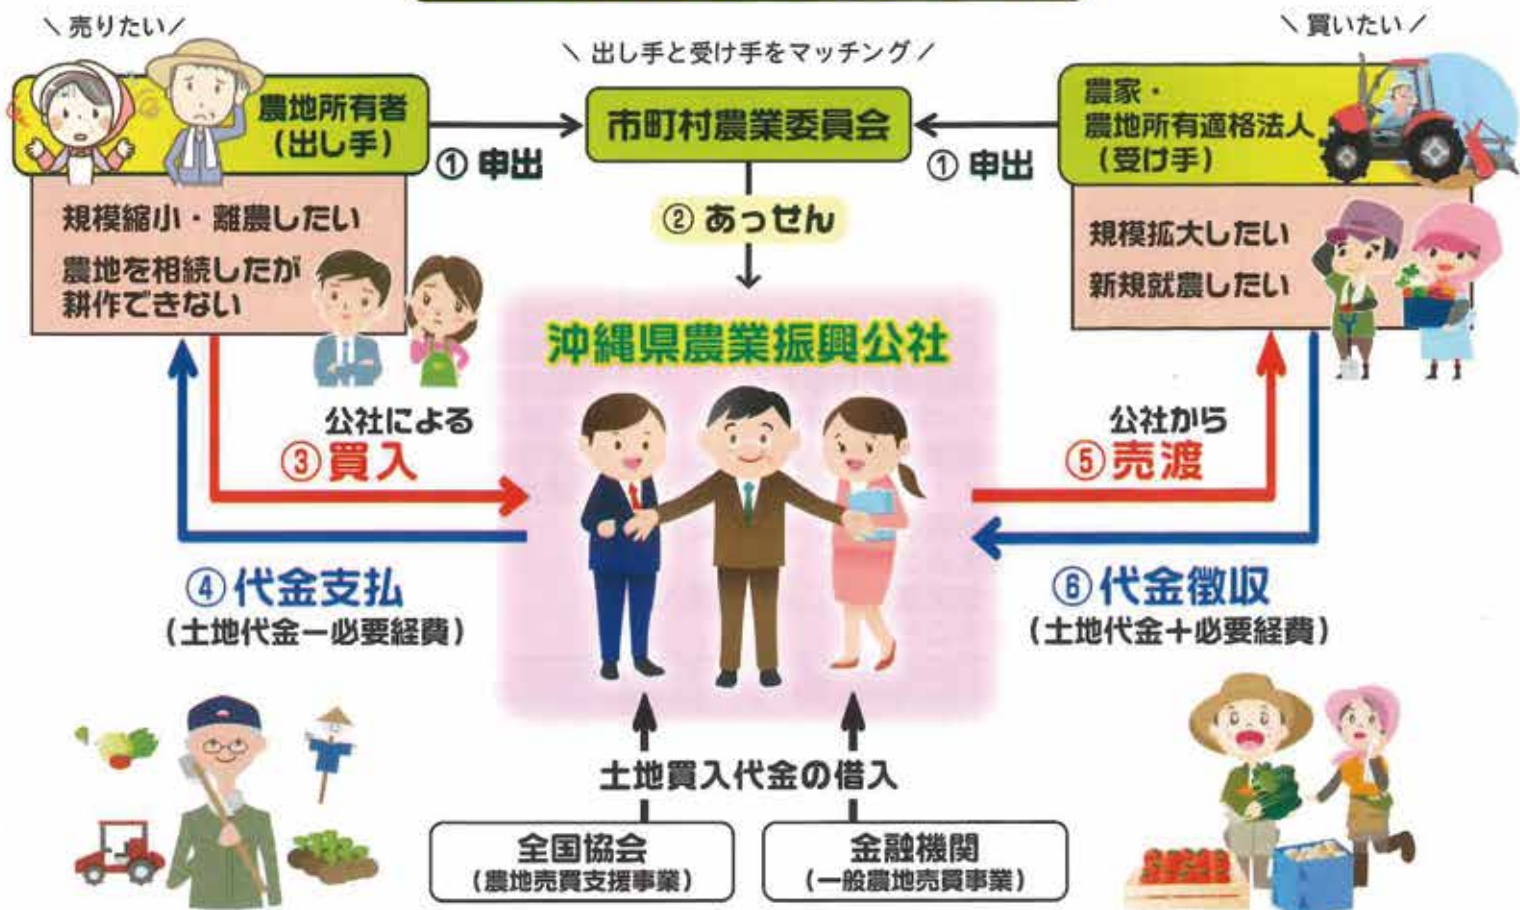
＼売りたい／

農地所有者
（出し手）

規模縮小・離農したい

農地を相続したが耕作できない

＼出し手と受け手をマッチング／

市町村農業委員会

① 申出

② あっせん

① 申出

＼買いたい／

農家・
農地所有適格法人
（受け手）

規模拡大したい

新規就農したい

沖縄県農業振興公社

公社による
③ 買入

公社から
⑤ 売渡

④ 代金支払
（土地代金ー必要経費）

⑥ 代金徴収
（土地代金＋必要経費）

土地買入代金の借入

全国協会
（農地売買支援事業）

金融機関
（一般農地売買事業）